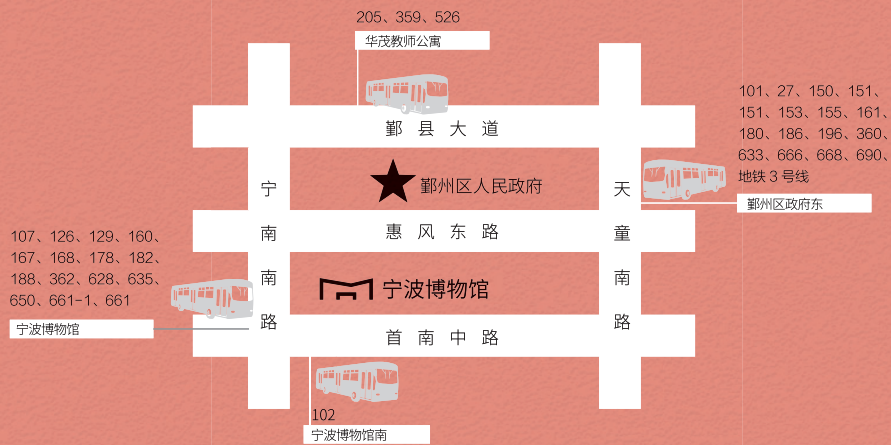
205、359、526
华茂教师公寓

101、27、150、151、151、153、155、161、180、186、196、360、633、666、668、690、地铁 3 号线
鄞州区政府东

鄞县大道

宁南南路

鄞州区人民政府

天童南路

惠风东路

107、126、129、160、167、168、178、182、188、362、628、635、650、661-1、661
宁波博物馆

宁波博物馆

首南中路

102
宁波博物馆南